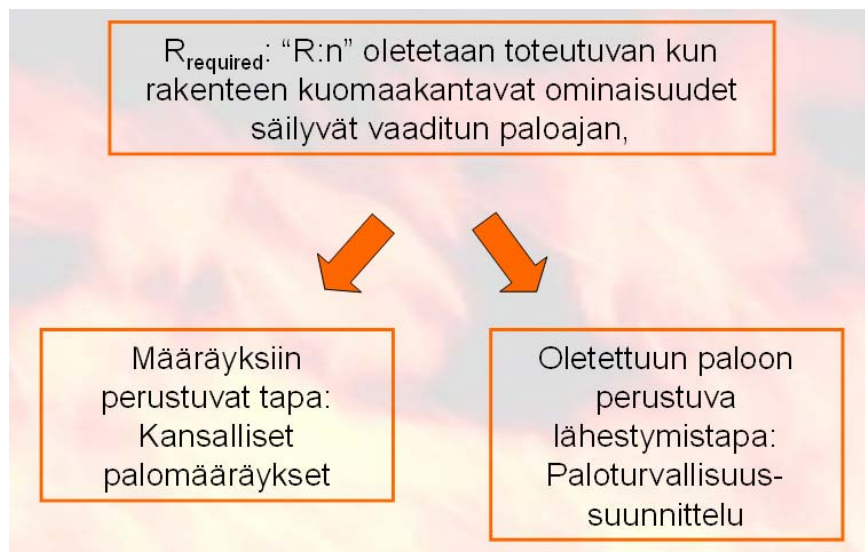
$R_{required}$: “R:n” oletetaan toteutuvan kun rakenteen kuomaakantavat ominaisuudet säilyvät vaaditun paloajan,

Määräyksiin perustuvat tapa: Kansalliset palomääräykset

Oletettuun paloon perustuva lähestymistapa: Paloturvallisuussuunnittelu